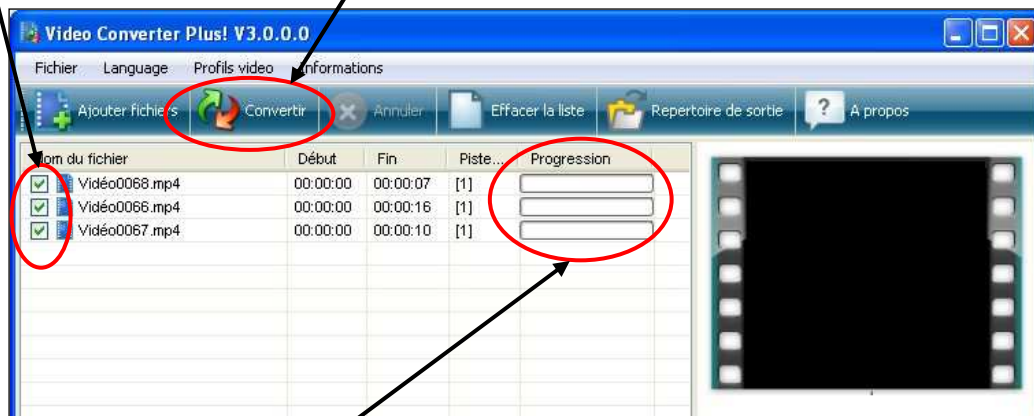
Video Converter Plus! V3.0.0.0

Fichier Language Profils video Informations

Ajouter fichiers Convertir Annuler Effacer la liste Repertoire de sortie A propos

| Nom du fichier | Début | Fin | Piste... | Progression |
|---|---|---|---|---|
| Vidéo0068.mp4 | 00:00:00 | 00:00:07 | [1] | |
| Vidéo0066.mp4 | 00:00:00 | 00:00:16 | [1] | |
| Vidéo0067.mp4 | 00:00:00 | 00:00:10 | [1] | |